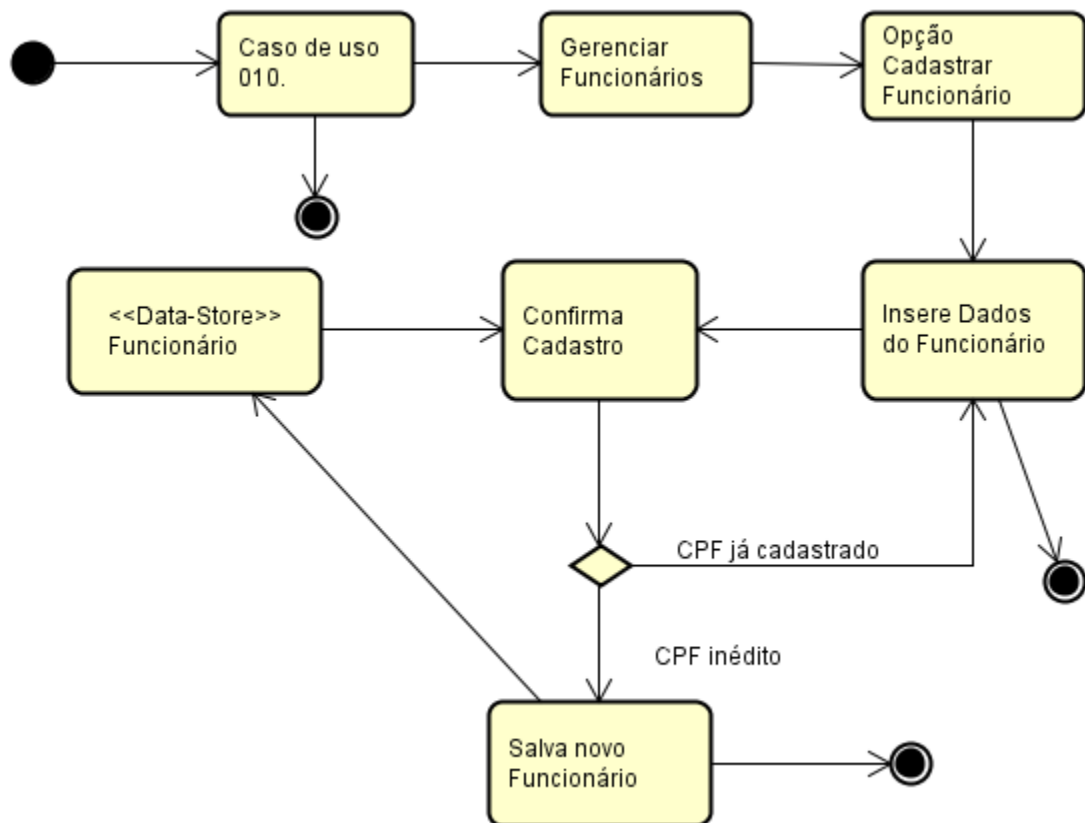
Caso de uso 010.

Gerenciar Funcionários

Opção Cadastrar Funcionário

<<Data-Store>> Funcionário

Confirma Cadastro

Insere Dados do Funcionário

CPF já cadastrado

CPF inédito

Salva novo Funcionário